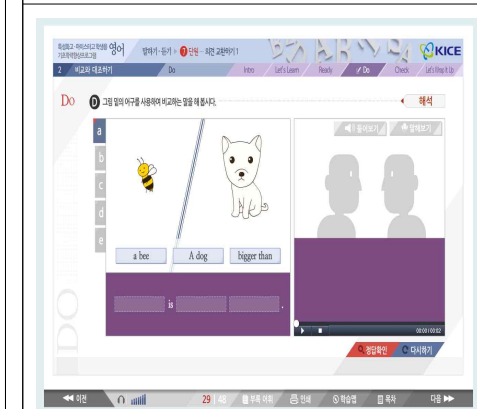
특성화고·마이스터고 학생용 영어
기초학력향상프로그램

말하기·듣기 ❼단원 - 의견 교환하기 1

KICE

2 비교와 대조하기

Do

Intro Let's Learn Ready Do Check Let's Wrap It Up

Do

D 그림 밑의 어구를 사용하여 비교하는 말을 해 봅시다.

해석

a

b

c

d

e

a bee

A dog

bigger than

is

.

들어보기

말해보기

00:00 | 00:02

정답확인

다시하기

◀◀ 이전

29 | 46

부록 어휘

인쇄

학습맵

목차

다음 ▶▶

DO